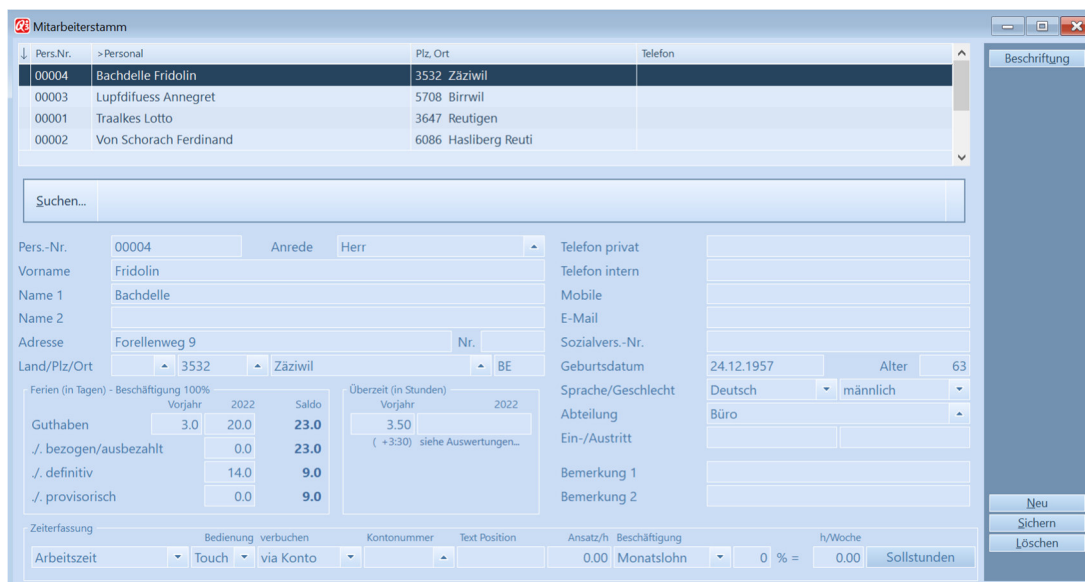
Mitarbeiterstamm

| Pers.Nr. | >Personal | Plz, Ort | Telefon |
|---|---|---|---|
| 00004 | Bachdelle Fridolin | 3532 Zäziwil | |
| 00003 | Lupfdifuess Annegret | 5708 Birrwil | |
| 00001 | Traalkes Lotto | 3647 Reutigen | |
| 00002 | Von Schorach Ferdinand | 6086 Hasliberg Reuti | |

Beschriftung

Suchen...

Pers.-Nr. 00004 Anrede Herr
Vorname Fridolin
Name 1 Bachdelle
Name 2
Adresse Forellenweg 9 Nr.
Land/Plz/Ort 3532 Zäziwil BE

Telefon privat
Telefon intern
Mobile
E-Mail
Sozialvers.-Nr.
Geburtsdatum 24.12.1957 Alter 63
Sprache/Geschlecht Deutsch männlich
Abteilung Büro
Ein-/Austritt
Bemerkung 1
Bemerkung 2

Ferien (in Tagen) - Beschäftigung 100%

| | Vorjahr | 2022 | Saldo |
|---|---|---|---|
| Guthaben | 3.0 | 20.0 | 23.0 |
| ./. bezogen/ausbezahlt | | 0.0 | 23.0 |
| ./. definitiv | | 14.0 | 9.0 |
| ./. provisorisch | | 0.0 | 9.0 |

Überzeit (in Stunden)
Vorjahr 2022
3.50
( +3:30) siehe Auswertungen...

Neu
Sichern
Löschen

Zeiterfassung
Bedienung verbuchen Kontonummer Text Position Ansatz/h Beschäftigung h/Woche
Arbeitszeit Touch via Konto 0.00 Monatslohn 0 % = 0.00 Sollstunden